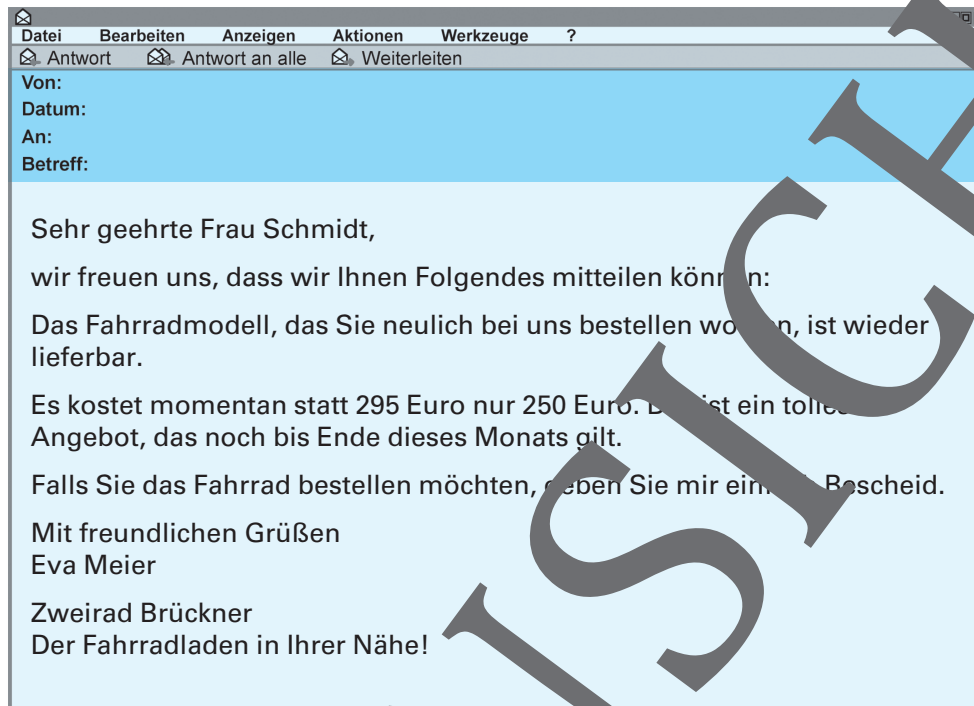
Datei Bearbeiten Anzeigen Aktionen Werkzeuge ?
Antwort Antwort an alle Weiterleiten
Von:
Datum:
An:
Betreff:

Sehr geehrte Frau Schmidt,

wir freuen uns, dass wir Ihnen Folgendes mitteilen kön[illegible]n:

Das Fahrradmodell, das Sie neulich bei uns bestellen wo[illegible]n, ist wieder lieferbar.

Es kostet momentan statt 295 Euro nur 250 Euro. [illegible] ist ein tolle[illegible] Angebot, das noch bis Ende dieses Monats gilt.

Falls Sie das Fahrrad bestellen möchten, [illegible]eben Sie mir ein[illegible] Bescheid.

Mit freundlichen Grüßen
Eva Meier

Zweirad Brückner
Der Fahrradladen in Ihrer Nähe!

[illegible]SICH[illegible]